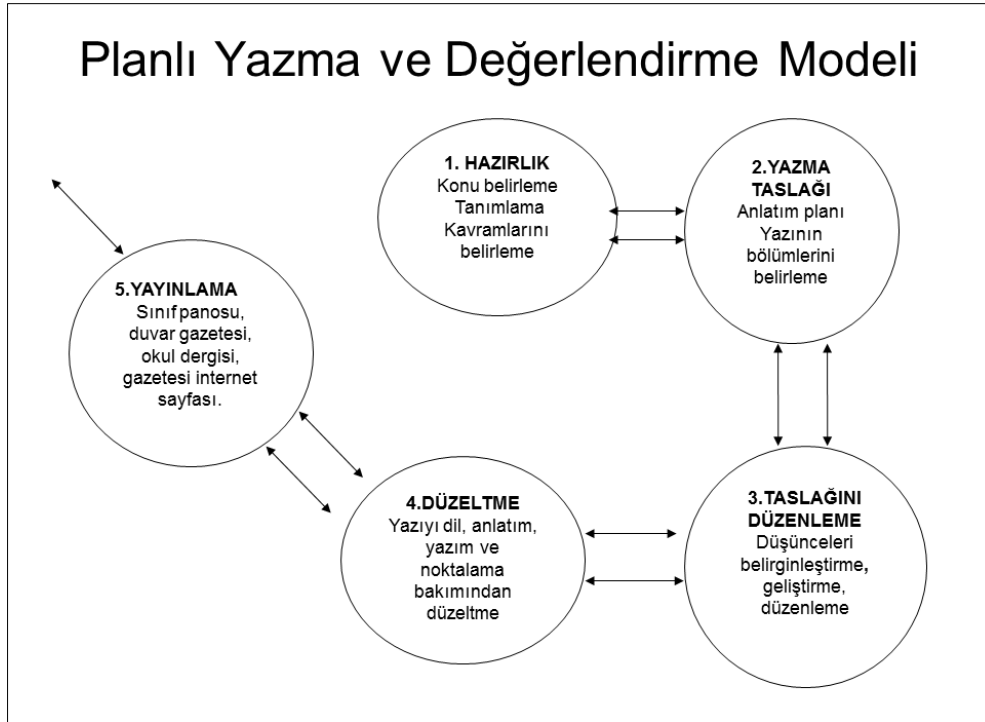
Planlı Yazma ve Değerlendirme Modeli

1. HAZIRLIK
Konu belirleme
Tanımlama
Kavramlarını belirleme

2.YAZMA TASLAĞI
Anlatım planı
Yazının bölümlerini belirleme

5.YAYINLAMA
Sınıf panosu, duvar gazetesi, okul dergisi, gazetesi internet sayfası.

4.DÜZELTME
Yazıyı dil, anlatım, yazım ve noktalama bakımından düzeltme

3.TASLAĞINI DÜZENLEME
Düşünceleri belirginleştirme, geliştirme, düzenleme